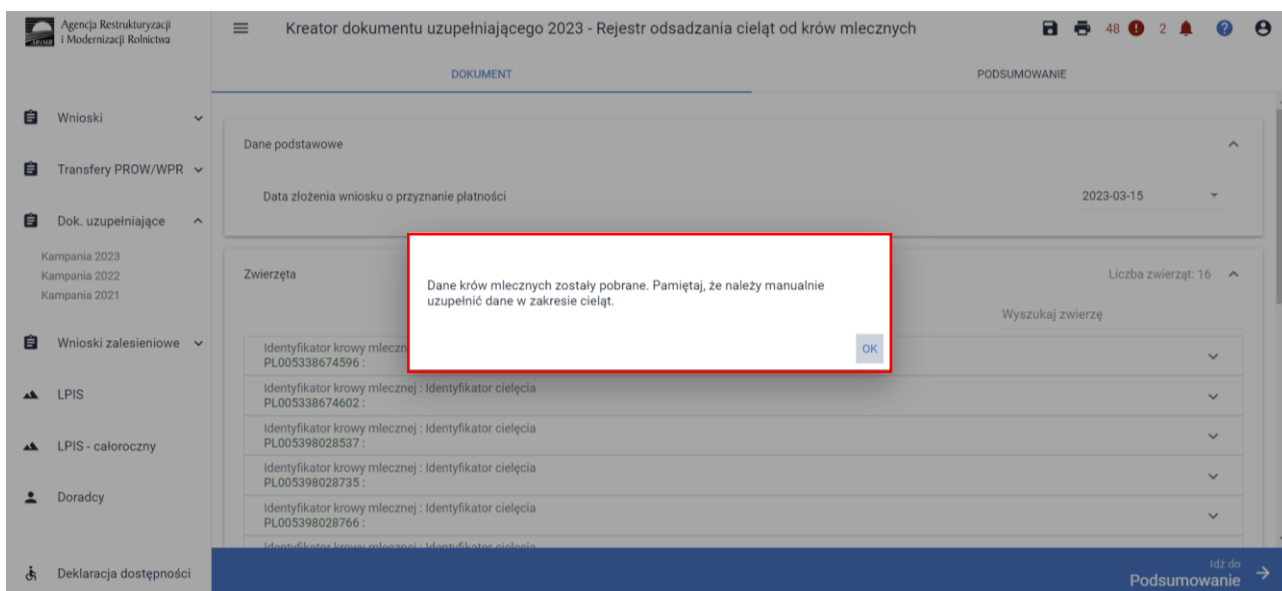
Agencja Restrukturyzacji i Modernizacji Rolnictwa

Kreator dokumentu uzupełniającego 2023 - Rejestr odsadzania cieląt od krów mlecznych

48 2

DOKUMENT

PODSUMOWANIE

Wnioski

Transfery PROW/WPR

Dok. uzupełniające

Kampania 2023
Kampania 2022
Kampania 2021

Wnioski zalesieniowe

LPIS

LPIS - całoroczny

Doradcy

Deklaracja dostępności

Dane podstawowe

Data złożenia wniosku o przyznanie płatności

2023-03-15

Zwierzęta

Liczba zwierząt: 16

Wyszukaj zwierzę

Dane krów mlecznych zostały pobrane. Pamiętaj, że należy manualnie uzupełnić dane w zakresie cieląt.

OK

Identyfikator krowy mleczn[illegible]
PL005338674596 :

Identyfikator krowy mlecznej : Identyfikator cielęcia
PL005338674602 :

Identyfikator krowy mlecznej : Identyfikator cielęcia
PL005398028537 :

Identyfikator krowy mlecznej : Identyfikator cielęcia
PL005398028735 :

Identyfikator krowy mlecznej : Identyfikator cielęcia
PL005398028766 :

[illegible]

Idź do
Podsumowanie